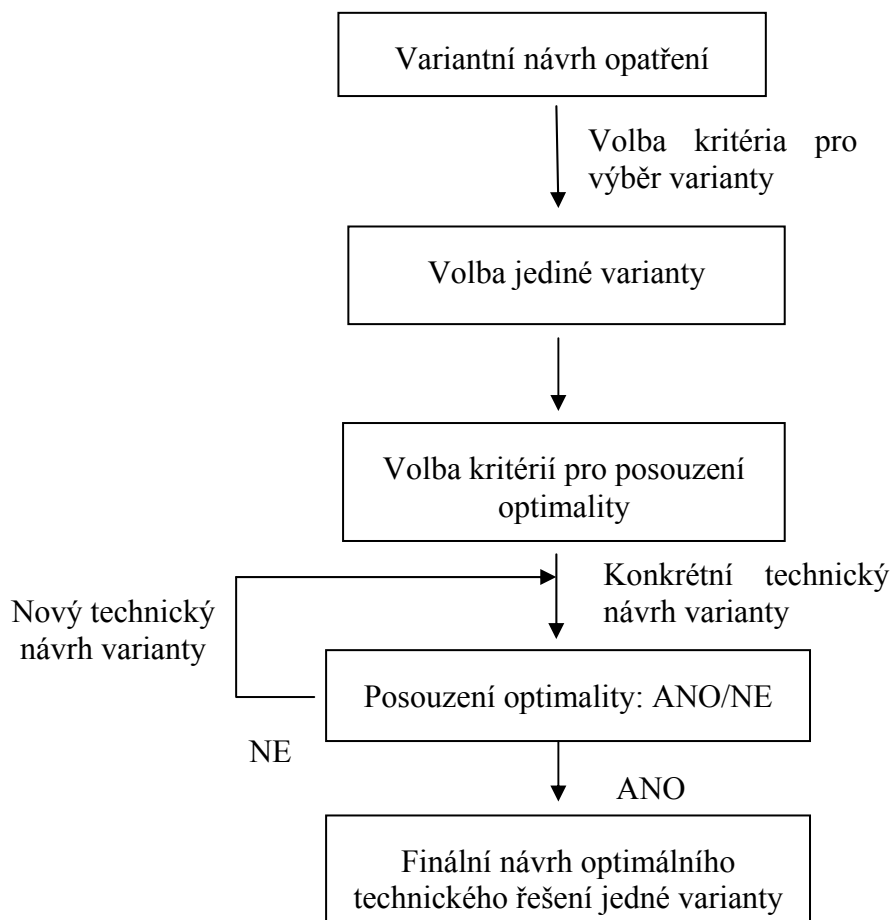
Variantní návrh opatření

Volba kritéria pro výběr varianty

Volba jediné varianty

Volba kritérií pro posouzení optimality

Konkrétní technický návrh varianty

Nový technický návrh varianty

Posouzení optimality: ANO/NE

NE

ANO

Finální návrh optimálního technického řešení jedné varianty